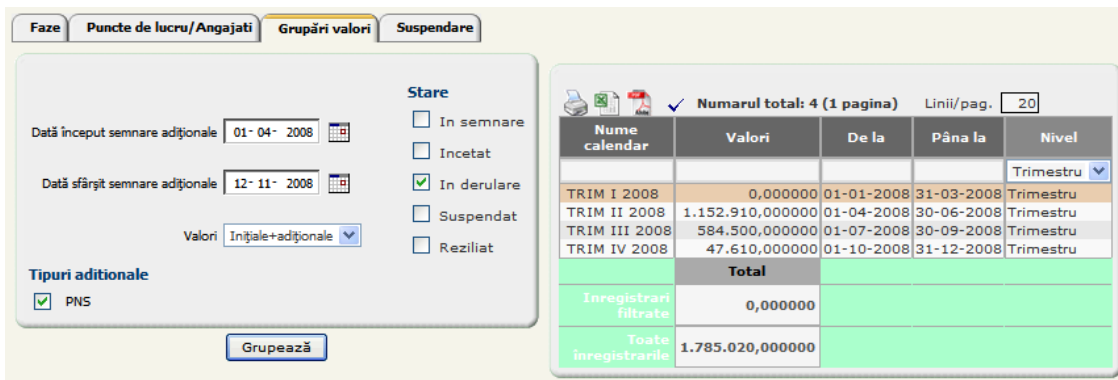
Faze | Puncte de lucru/Angajati | Grupări valori | Suspendare

Dată început semnare adiţionale 01- 04- 2008

Dată sfârşit semnare adiţionale 12- 11- 2008

Valori Iniţiale+adiţionale

Tipuri aditionale

PNS

Stare

In semnare

Incetat

In derulare

Suspendat

Reziliat

Grupează

Numarul total: 4 (1 pagina) Linii/pag. 20

| Nume calendar | Valori | De la | Pâna la | Nivel |
|---|---|---|---|---|
| | | | | Trimestru |
| TRIM I 2008 | 0,000000 | 01-01-2008 | 31-03-2008 | Trimestru |
| TRIM II 2008 | 1.152.910,000000 | 01-04-2008 | 30-06-2008 | Trimestru |
| TRIM III 2008 | 584.500,000000 | 01-07-2008 | 30-09-2008 | Trimestru |
| TRIM IV 2008 | 47.610,000000 | 01-10-2008 | 31-12-2008 | Trimestru |
| | Total | | | |
| Inregistrari filtrate | 0,000000 | | | |
| Toate inregistrarile | 1.785.020,000000 | | | |